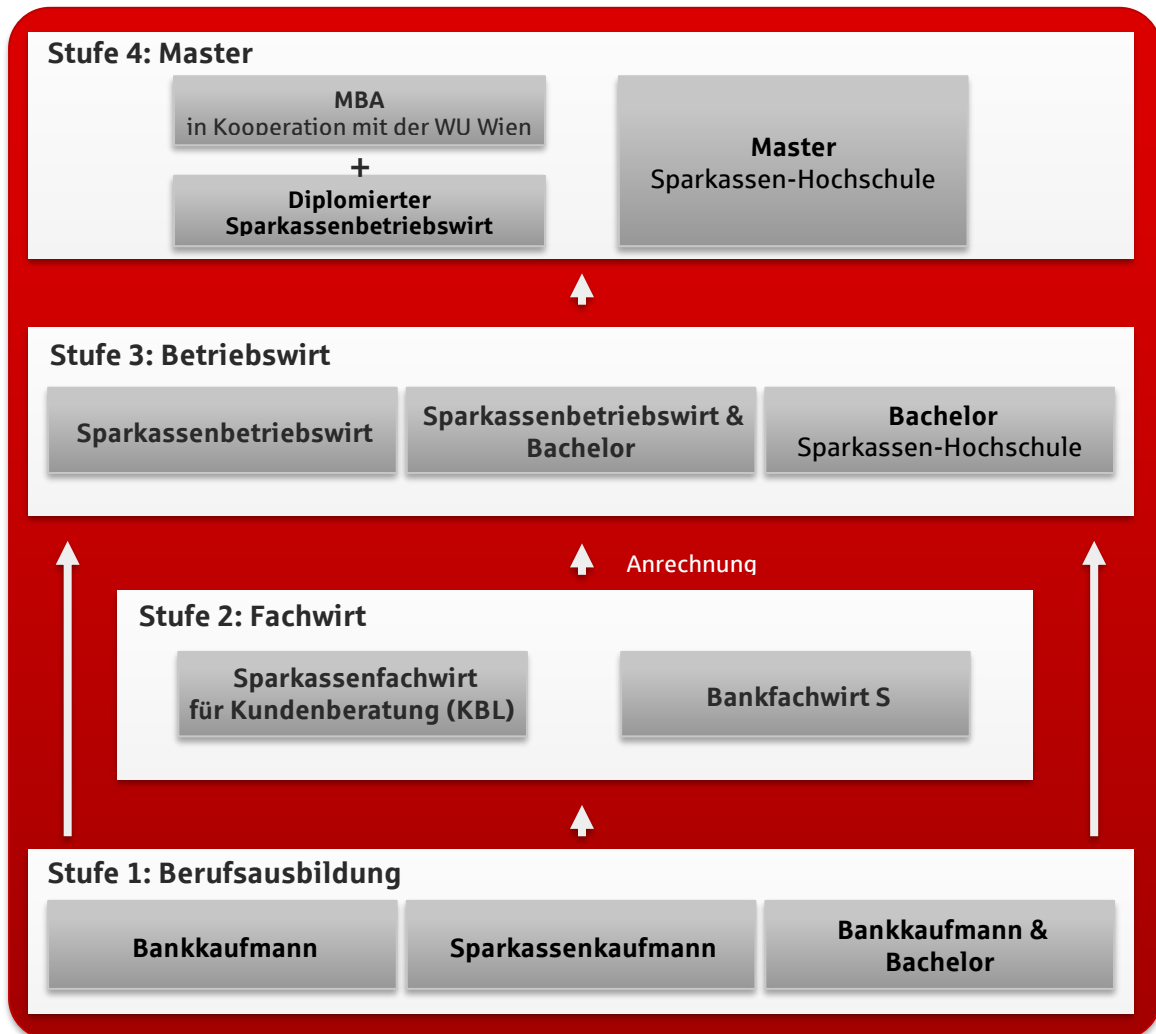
Stufe 4: Master

MBA
in Kooperation mit der WU Wien

+

Diplomierter Sparkassenbetriebswirt

Master
Sparkassen-Hochschule

Stufe 3: Betriebswirt

Sparkassenbetriebswirt

Sparkassenbetriebswirt & Bachelor

Bachelor
Sparkassen-Hochschule

Anrechnung

Stufe 2: Fachwirt

Sparkassenfachwirt für Kundenberatung (KBL)

Bankfachwirt S

Stufe 1: Berufsausbildung

Bankkaufmann

Sparkassenkaufmann

Bankkaufmann & Bachelor